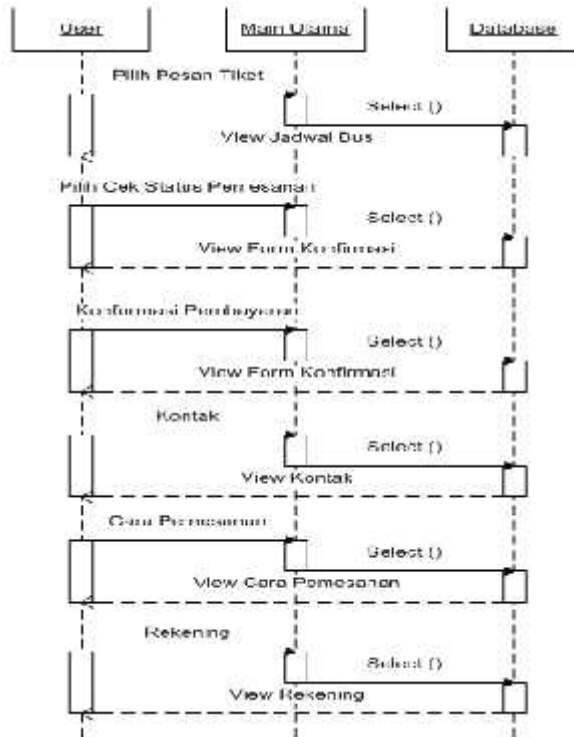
User

Main Utama

Database

Pilih Pesan Tiket

Select ()

View Jadwal Bus

Pilih Cek Status Pemesanan

Select ()

View Form Konfirmasi

Konfirmasi Pembayaran

Select ()

View Form Konfirmasi

Kontak

Select ()

View Kontak

Cara Pemesanan

Select ()

View Cara Pemesanan

Rekening

Select ()

View Rekening